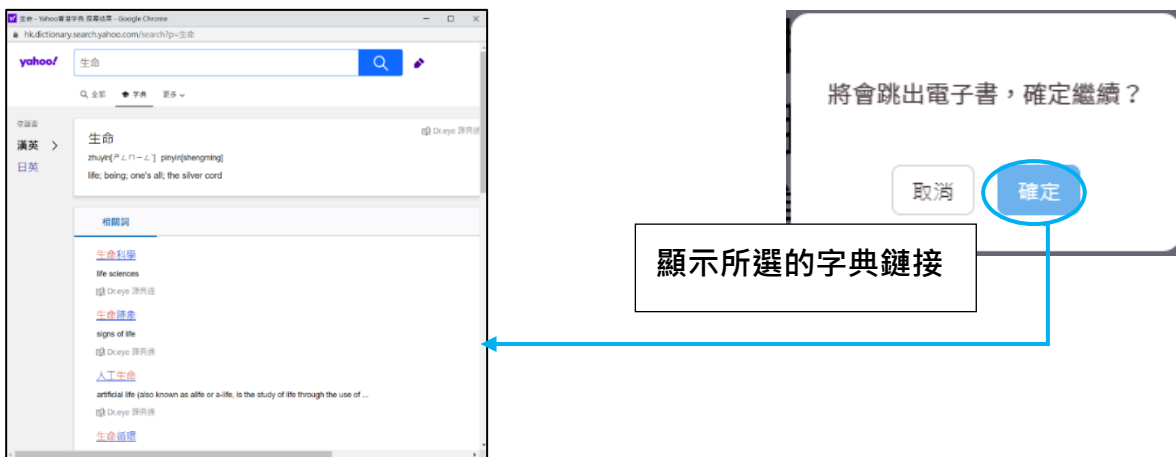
生命 - Yahoo奇摩字典 搜尋結果 - Google Chrome

hk.dictionary.search.yahoo.com/search?p=生命

yahoo!

生命

全部 字典 更多

辭典 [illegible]

漢英

日英

生命

Dr.eye 譯典通

zhuyin[ㄕㄥ ㄇㄧㄥˋ] pinyin[shengming]

life; being; one's all; the silver cord

相關詞

生命科學

life sciences

Dr.eye 譯典通

生命跡象

signs of life

Dr.eye 譯典通

人工生命

artificial life (also known as alife or a-life, is the study of life through the use of ...

Dr.eye 譯典通

生命循環

將會跳出電子書，確定繼續？

取消

確定

顯示所選的字典鏈接